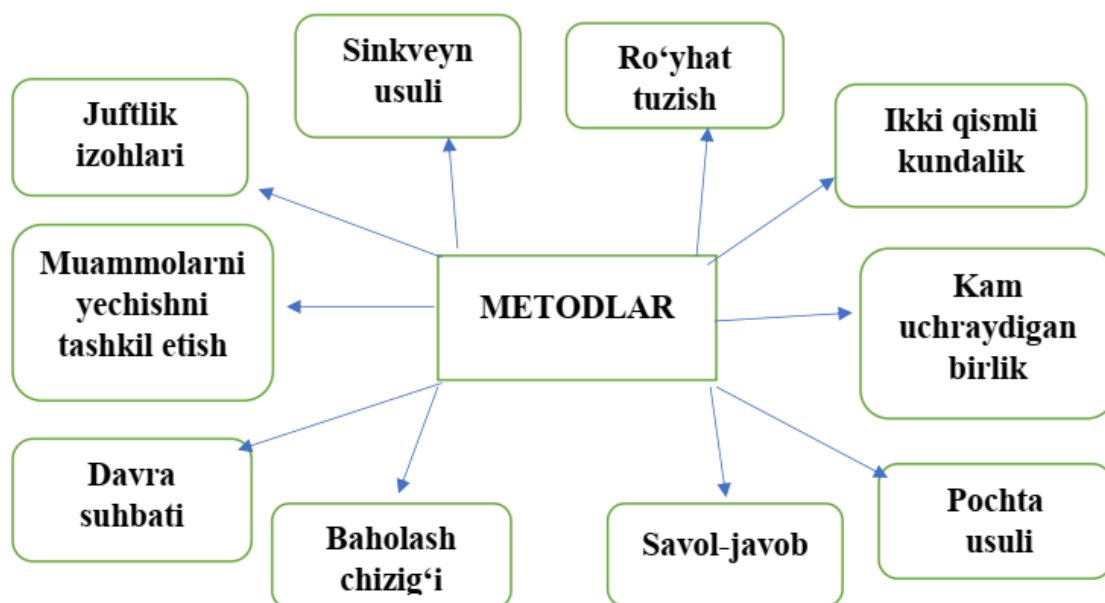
Sinkveyn usuli

Ro‘yhat tuzish

Juftlik izohlari

Ikki qismli kundalik

Muammolarni yechishni tashkil etish

METODLAR

Kam uchraydigan birlik

Davra suhbati

Baholash chizig‘i

Savol-javob

Pochta usuli